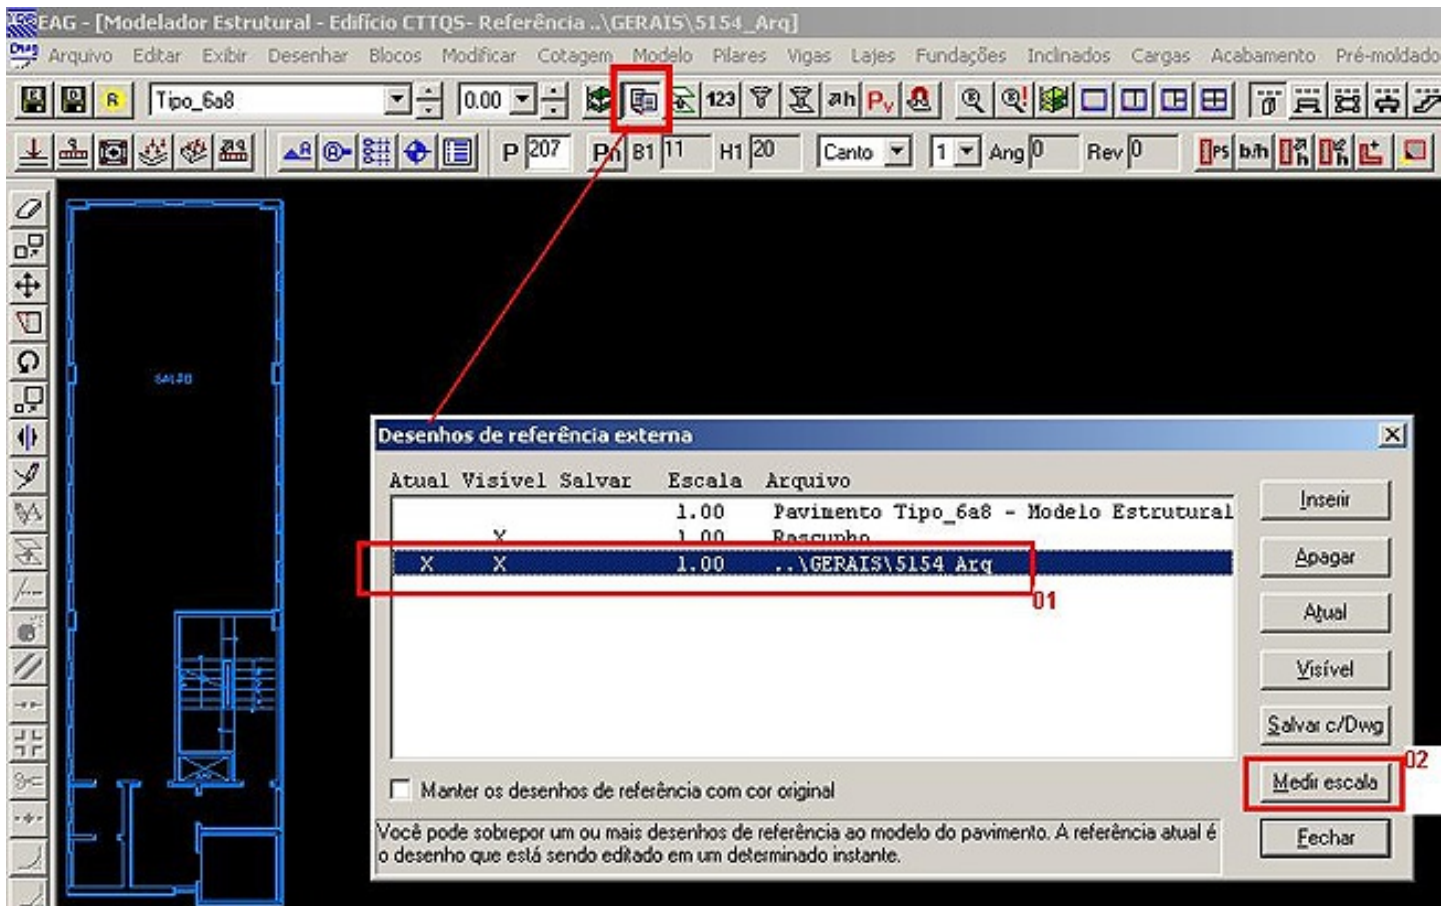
EAG - [Modelador Estrutural - Edifício CTTQS- Referência ..\GERAIS\5154_Arq]

Arquivo Editar Exibir Desenhar Blocos Modificar Cotagem Modelo Pilares Vigas Lajes Fundações Inclinados Cargas Acabamento Pré-moldado

Tipo_6a8 0.00 123 ah $P_v$

P 207 Pri B1 11 H1 20 Canto 1 Ang 0 Rev 0 PS b/h

SALA 01

Desenhos de referência externa

| Atual | Visivel | Salvar | Escala | Arquivo |
|---|---|---|---|---|
| | | | 1.00 | Pavimento Tipo_6a8 - Modelo Estrutural |
| | X | | 1.00 | Rascunho |
| X | X | | 1.00 | ..\GERAIS\5154_Arq |

01

Inserir
Apagar
Atual
Visível
Salvar c/Dwg
Medir escala
Fechar

02

Manter os desenhos de referência com cor original

Você pode sobrepor um ou mais desenhos de referência ao modelo do pavimento. A referência atual é o desenho que está sendo editado em um determinado instante.